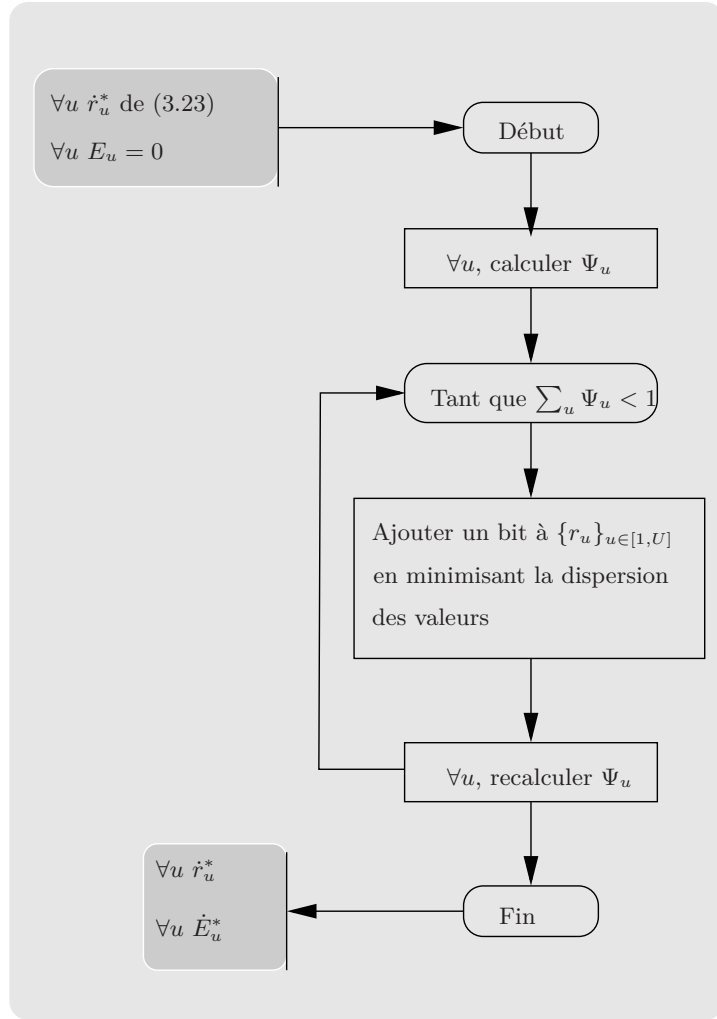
$\forall u\ \dot{r}_u^*$ de (3.23)
$\forall u\ E_u = 0$

Début

$\forall u$, calculer $\Psi_u$

Tant que $\sum_u \Psi_u < 1$

Ajouter un bit à $\{r_u\}_{u\in[1,U]}$ en minimisant la dispersion des valeurs

$\forall u$, recalculer $\Psi_u$

Fin

$\forall u\ \dot{r}_u^*$
$\forall u\ \dot{E}_u^*$